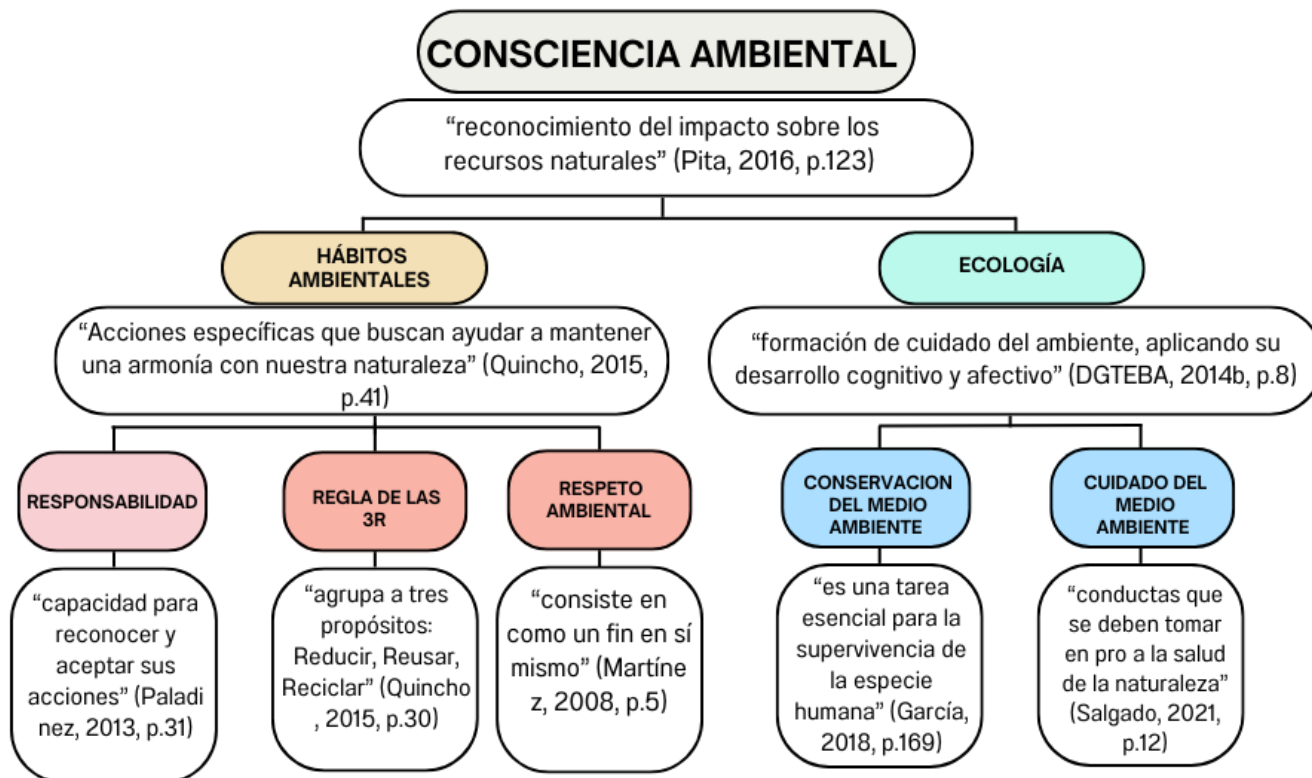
CONSCIENCIA AMBIENTAL

“reconocimiento del impacto sobre los recursos naturales” (Pita, 2016, p.123)

HÁBITOS AMBIENTALES

“Acciones específicas que buscan ayudar a mantener una armonía con nuestra naturaleza” (Quincho, 2015, p.41)

RESPONSABILIDAD

“capacidad para reconocer y aceptar sus acciones” (Paladi nez, 2013, p.31)

REGLA DE LAS 3R

“agrupa a tres propósitos: Reducir, Reusar, Reciclar” (Quincho , 2015, p.30)

RESPETO AMBIENTAL

“consiste en como un fin en sí mismo” (Martíne z, 2008, p.5)

ECOLOGÍA

“formación de cuidado del ambiente, aplicando su desarrollo cognitivo y afectivo” (DGTEBA, 2014b, p.8)

CONSERVACION DEL MEDIO AMBIENTE

“es una tarea esencial para la supervivencia de la especie humana” (García, 2018, p.169)

CUIDADO DEL MEDIO AMBIENTE

“conductas que se deben tomar en pro a la salud de la naturaleza” (Salgado, 2021, p.12)